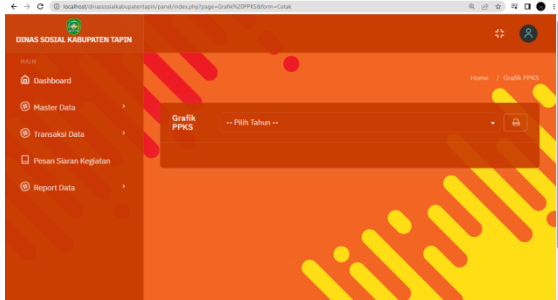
localhost/dinassosialkabupatentapin/panel/index.php?page=Grafik%20PPKS&form=Cetak

DINAS SOSIAL KABUPATEN TAPIN

MAIN

Dashboard

Master Data

Transaksi Data

Pesan Siaran Kegiatan

Report Data

Home / Grafik PPKS

Grafik PPKS

-- Pilih Tahun --